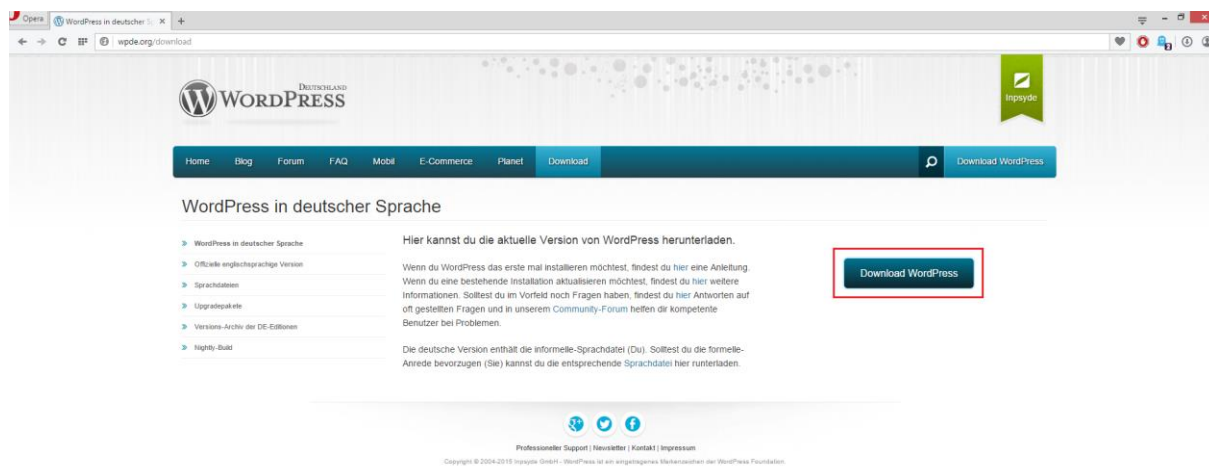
Opera WordPress in deutscher Sp ×  +

wpde.org/download

WordPress Deutschland

Inpsyde

Home Blog Forum FAQ Mobil E-Commerce Planet Download

Download WordPress

WordPress in deutscher Sprache

» WordPress in deutscher Sprache
» Offizielle englischsprachige Version
» Sprachdateien
» Upgradepakete
» Versions-Archiv der DE-Editionen
» Nightly-Build

Hier kannst du die aktuelle Version von WordPress herunterladen.

Wenn du WordPress das erste mal installieren möchtest, findest du hier eine Anleitung. Wenn du eine bestehende Installation aktualisieren möchtest, findest du hier weitere Informationen. Solltest du im Vorfeld noch Fragen haben, findest du hier Antworten auf oft gestellten Fragen und in unserem Community-Forum helfen dir kompetente Benutzer bei Problemen.

Die deutsche Version enthält die informelle-Sprachdatei (Du). Solltest du die formelle-Anrede bevorzugen (Sie) kannst du die entsprechende Sprachdatei hier runterladen.

Download WordPress

Professioneller Support | Newsletter | Kontakt | Impressum

Copyright © 2004-2015 Inpsyde GmbH - WordPress ist ein eingetragenes Markenzeichen der WordPress Foundation